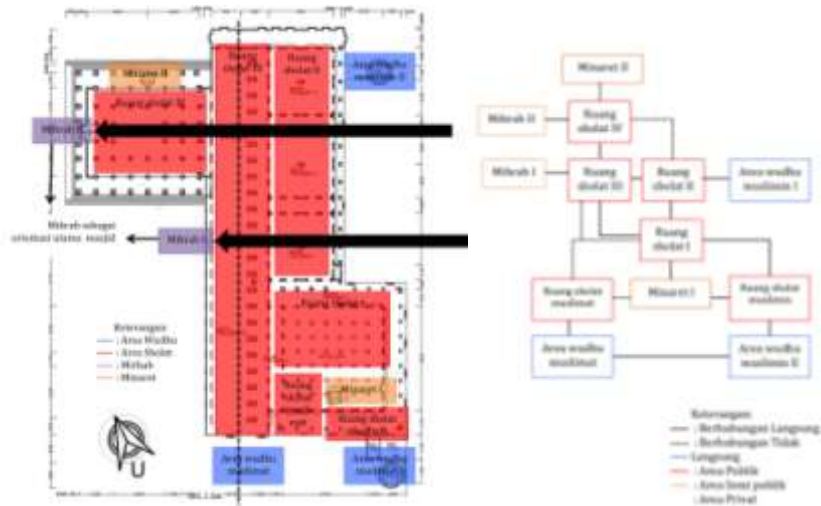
Ruang sholat IV

Ruang sholat II

Area wudhu muslimin 2

Minaret II

Ruang sholat III

Mihrab II

Mihrab sebagai orientasi utama masjid

Mihrab I

Keterangan
: Area Wudhu
: Area Sholat
: Mihrab
: Minaret

Ruang sholat I

Ruang sholat muslimat

Minaret I

Ruang sholat muslimin

Area wudhu muslimat

Area wudhu muslimin

U

Minaret II

Mihrab II

Ruang sholat IV

Mihrab I

Ruang sholat III

Ruang sholat II

Area wudhu muslimin I

Ruang sholat I

Ruang sholat muslimat

Minaret I

Ruang sholat muslimin

Area wudhu muslimat

Area wudhu muslimin II

Keterangan
: Berhubungan Langsung
: Berhubungan Tidak Langsung
: Area Publik
: Area Semi publik
: Area Privat